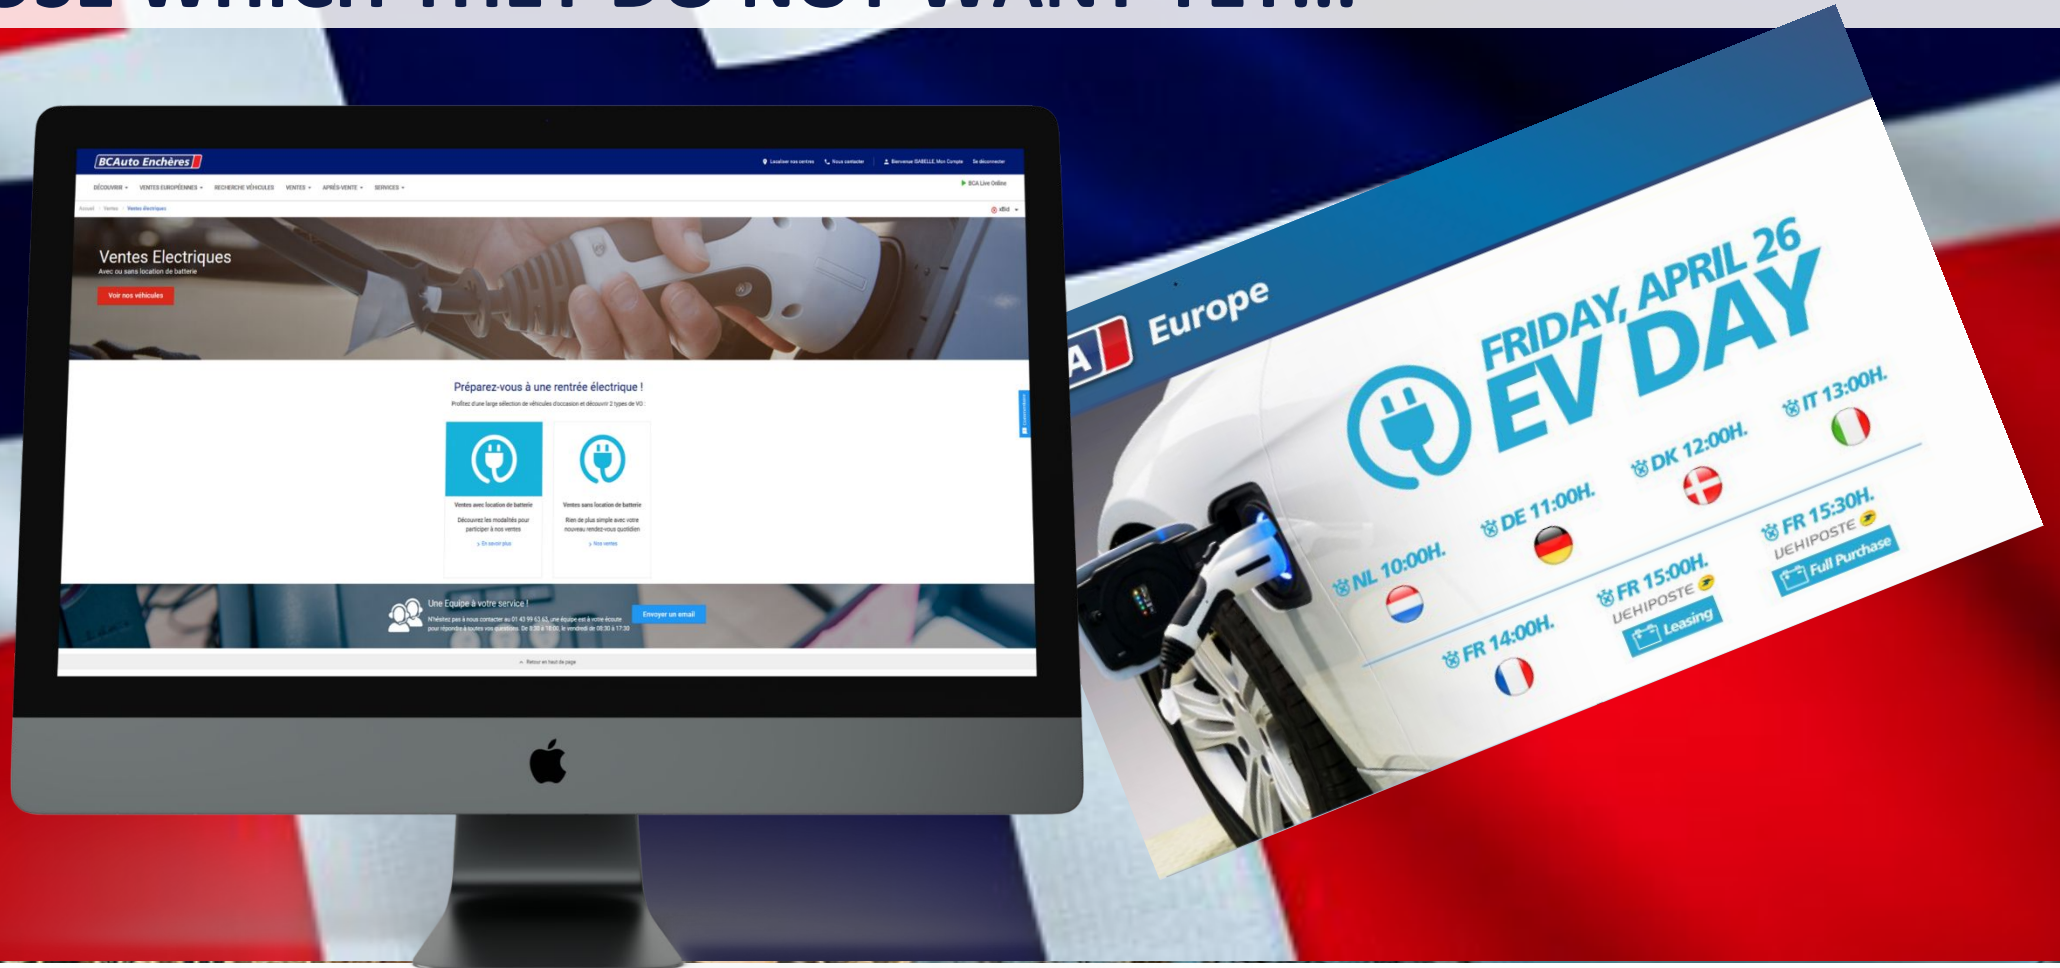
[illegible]

BCAuto Enchères

Localiser nos centres  Nous contacter  Bienvenue ISABELLE Mon Compte  Se déconnecter

DÉCOUVRIR  VENTES EUROPÉENNES  RECHERCHE VÉHICULES  VENTES  APRÈS-VENTE  SERVICES

BCA Live Online

Accueil / Ventes / Ventes électriques

Ventes Electriques
Avec ou sans location de batterie

Voir nos véhicules

Préparez-vous à une rentrée électrique !

Profitez d'une large sélection de véhicules d'occasion et découvrir 2 types de VO :

Ventes avec location de batterie
Découvrez les modalités pour participer à nos ventes
En savoir plus

Ventes sans location de batterie
Rien de plus simple avec votre nouveau rendez-vous quotidien
Nos ventes

Une Equipe à votre service !
N'hésitez pas à nous contacter au 01 43 99 63 63, une équipe est à votre écoute pour répondre à toutes vos questions. De 8:30 à 18:00, le vendredi de 08:30 à 17:30

Envoyer un email

Retour en haut de page

A Europe

FRIDAY, APRIL 26
EV DAY

NL 10:00H.
DE 11:00H.
DK 12:00H.
IT 13:00H.
FR 14:00H.
FR 15:00H.
UEHIPOSTE
Leasing
FR 15:30H.
UEHIPOSTE
Full Purchase